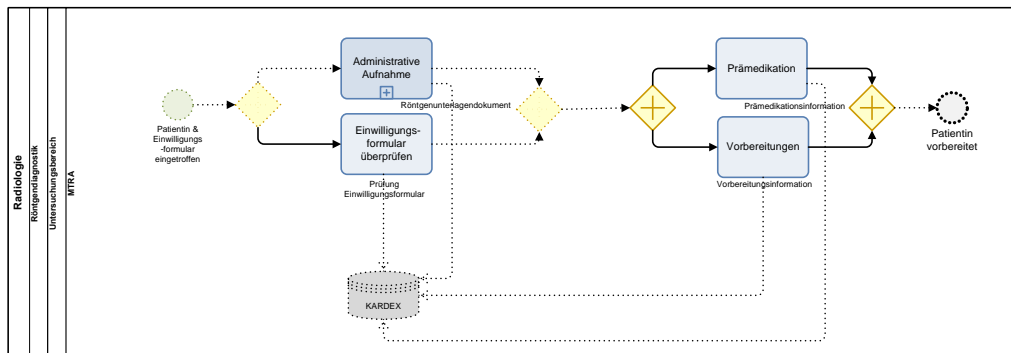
Radiologie
Röntgendiagnostik
Untersuchungsbereich
MTRA

Patientin & Einwilligungs -formular eingetroffen

Administrative Aufnahme

Einwilligungs-formular überprüfen

Prüfung Einwilligungsformular

Röntgenunterlagendokument

Prämedikation

Prämedikationsinformation

Vorbereitungen

Vorbereitungsinformation

Patientin vorbereitet

KARDEX